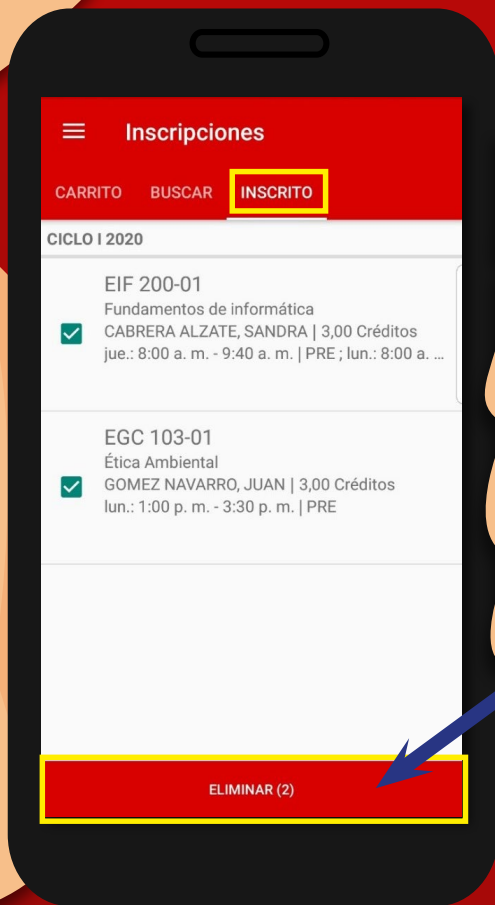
Inscripciones

CARRITO BUSCAR INSCRITO

CICLO I 2020

EIF 200-01
Fundamentos de informática
CABRERA ALZATE, SANDRA | 3,00 Créditos
jue.: 8:00 a. m. - 9:40 a. m. | PRE ; lun.: 8:00 a. ...

EGC 103-01
Ética Ambiental
GOMEZ NAVARRO, JUAN | 3,00 Créditos
lun.: 1:00 p. m. - 3:30 p. m. | PRE

ELIMINAR (2)